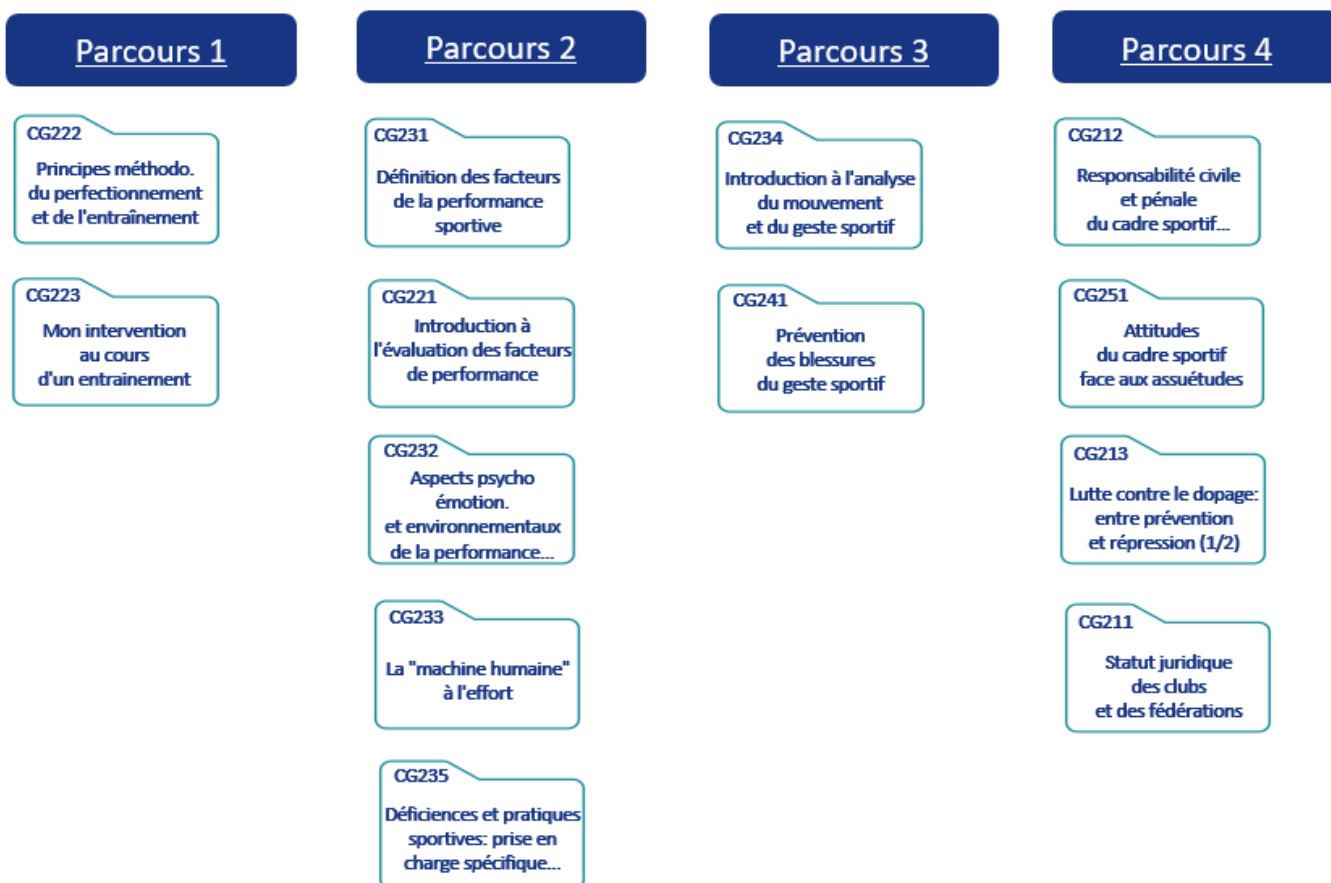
Parcours 1

CG222
Principes méthodo. du perfectionnement et de l'entraînement

CG223
Mon intervention au cours d'un entrainement

Parcours 2

CG231
Définition des facteurs de la performance sportive

CG221
Introduction à l'évaluation des facteurs de performance

CG232
Aspects psycho émotion. et environnementaux de la performance...

CG233
La "machine humaine" à l'effort

CG235
Déficiences et pratiques sportives: prise en charge spécifique...

Parcours 3

CG234
Introduction à l'analyse du mouvement et du geste sportif

CG241
Prévention des blessures du geste sportif

Parcours 4

CG212
Responsabilité civile et pénale du cadre sportif...

CG251
Attitudes du cadre sportif face aux assuétudes

CG213
Lutte contre le dopage: entre prévention et répression (1/2)

CG211
Statut juridique des clubs et des fédérations